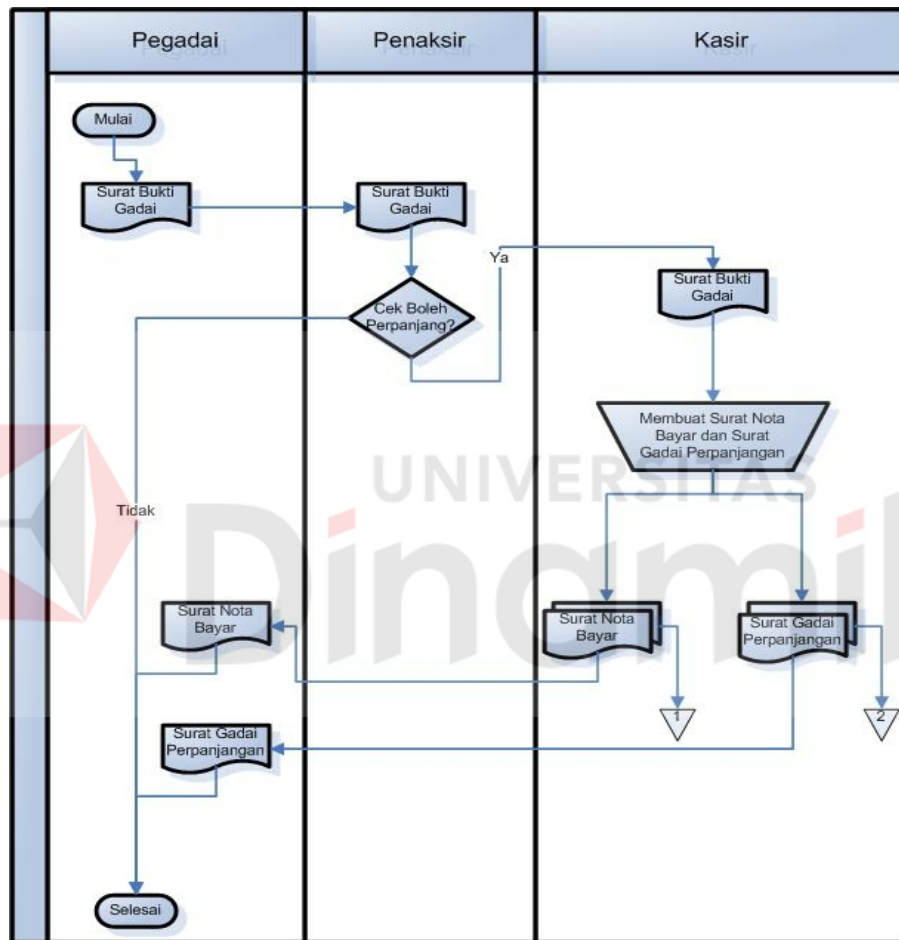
Pegadai

Penaksir

Kasir

Mulai

Surat Bukti Gadai

Surat Bukti Gadai

Ya

Surat Bukti Gadai

Cek Boleh Perpanjang?

Membuat Surat Nota Bayar dan Surat Gadai Perpanjangan

UNIVERSITAS

Tidak

Dinamika

Surat Nota Bayar

Surat Nota Bayar

Surat Gadai Perpanjangan

1

2

Surat Gadai Perpanjangan

Selesai